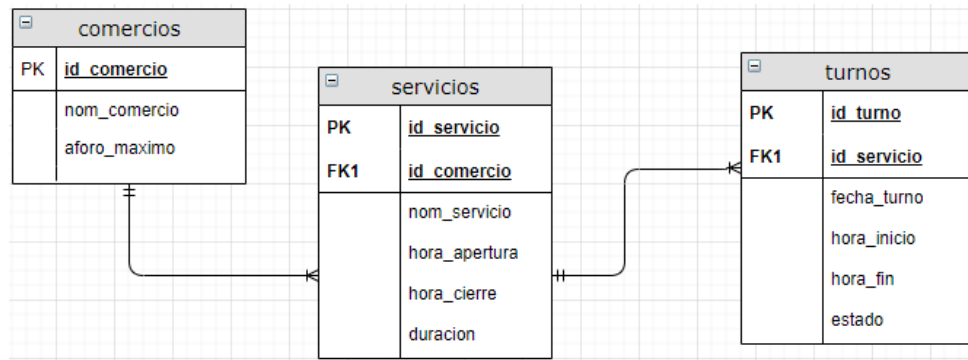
comercios

| PK | id_comercio |
|---|---|
| | nom_comercio<br>aforo_maximo |

servicios

| PK | id_servicio |
|---|---|
| FK1 | id_comercio |
| | nom_servicio<br>hora_apertura<br>hora_cierre<br>duracion |

turnos

| PK | id_turno |
|---|---|
| FK1 | id_servicio |
| | fecha_turno<br>hora_inicio<br>hora_fin<br>estado |